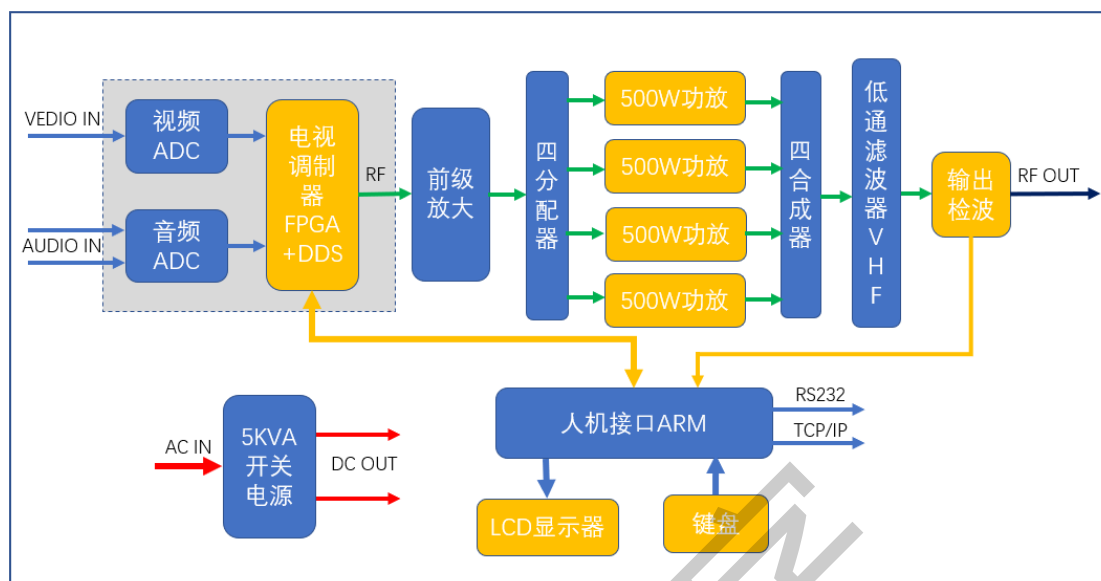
VEDIO IN
AUDIO IN
视频 ADC
音频 ADC
电视调制器 FPGA +DDS
RF
前级放大
四分配器
500W功放
500W功放
500W功放
500W功放
四合成器
低通滤波器 VHF
输出检波
RF OUT
AC IN
5KVA 开关电源
DC OUT
人机接口ARM
RS232
TCP/IP
LCD显示器
键盘